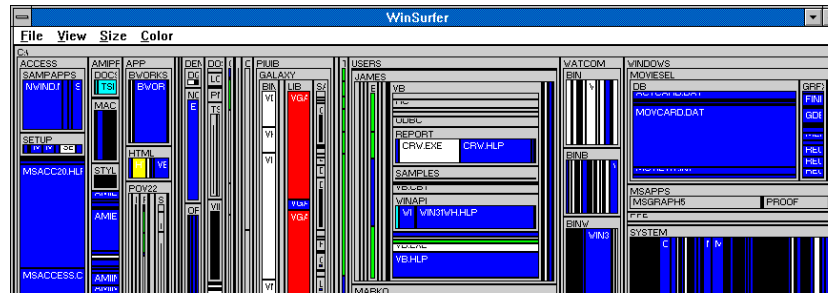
WinSurfer

File View Size Color

C:\

ACCESS
SAMPAPPS
NWIND.I
S
SETUP
MSACC20.HLP
MSACCESS.C

AMIPF
DOCS
TSI
MAC
STYL
AMIE
AMIN

APP
BWORKS
BWOR
HTML
VE
POV22

DEM
DO
NO
E
OF

DOS
LO
PF
TS
VII

PIUIB
GALAXY
BIN
LIB
VGA
VGA
VGA
SA

USERS
JAMES
VB
UDBC
REPORT
CRW.EXE
CRW.HLP
SAMPLES
VB.CBT
WINAPI
WI
WIN31WH.HLP
VB.HLP
MARKO

WATCOM
BIN
BINB
BINW
WIN3

WINDOWS
MOVIESEL
DB
ACTCARD.DAT
MOVCARD.DAT
MOVIE.MDT
GRFX
FINI
GDE
REL
REL
REL
MSAPPS
MSGRAPH5
PROOF
FFE
SYSTEM